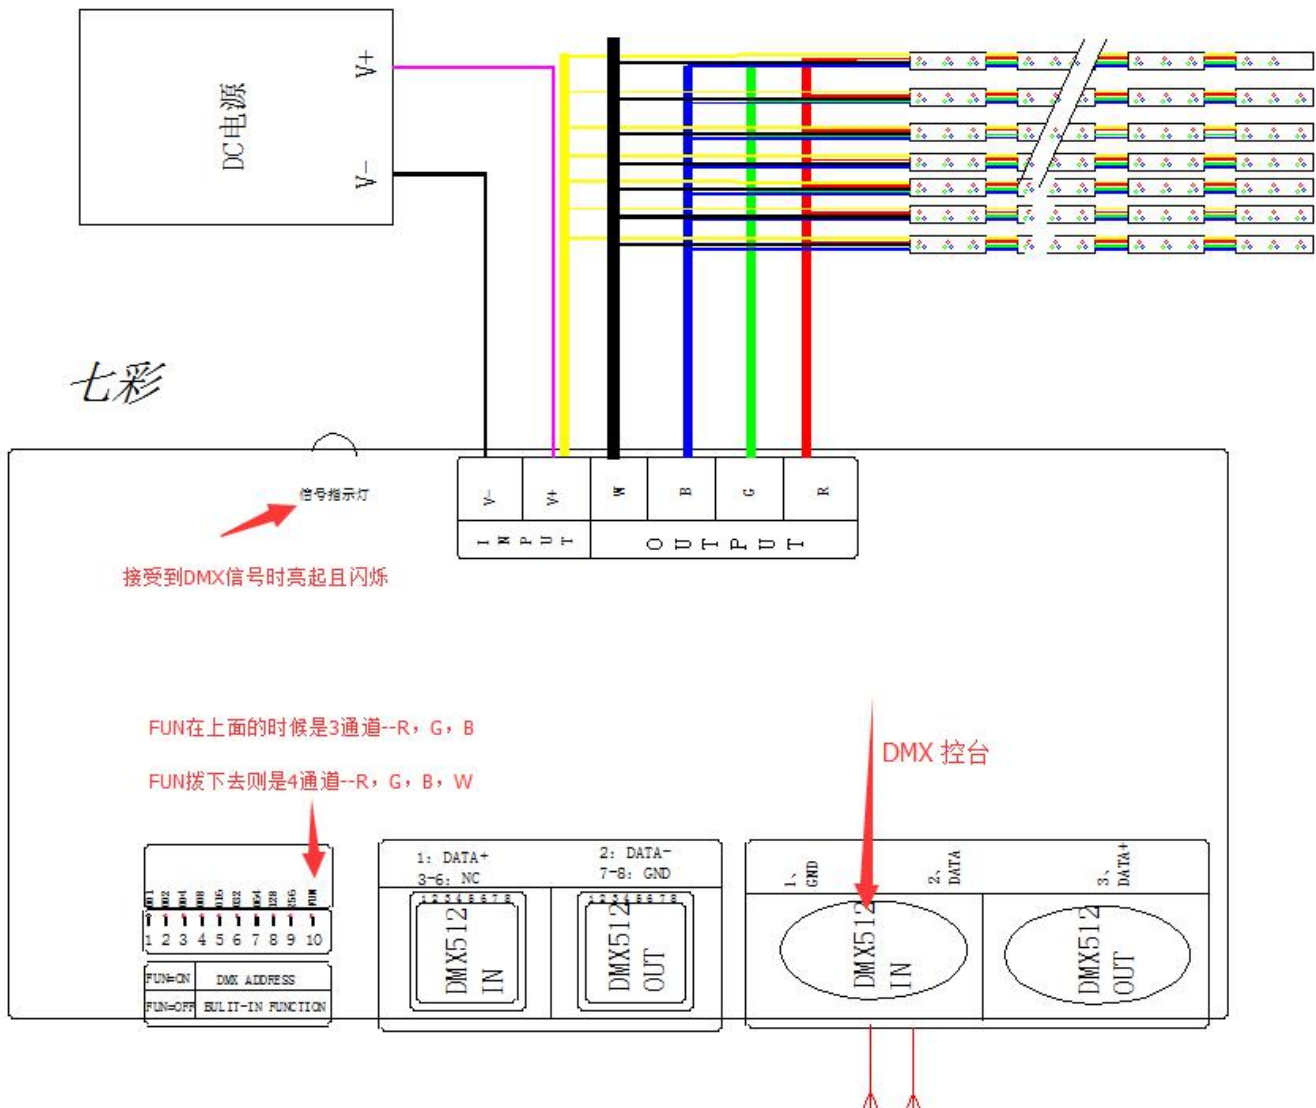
DC电源
V+
V-

七彩

信号指示灯
接受到DMX信号时亮起且闪烁

V-
V+
INPUT
W
B
G
R
OUTPUT

FUN在上面的时候是3通道--R，G，B
FUN拔下去则是4通道--R，G，B，W

DMX 控台

001 002 004 008 016 032 064 128 256 FUN
1 2 3 4 5 6 7 8 9 10

| FUN=ON | DMX ADDRESS |
|---|---|
| FUN=OFF | BULIT-IN FUNCTION |

1: DATA+
3-6: NC
2: DATA-
7-8: GND

12345678
DMX512 IN
12345678
DMX512 OUT

1、GND
2、DATA
3、DATA+

DMX512 IN
DMX512 OUT